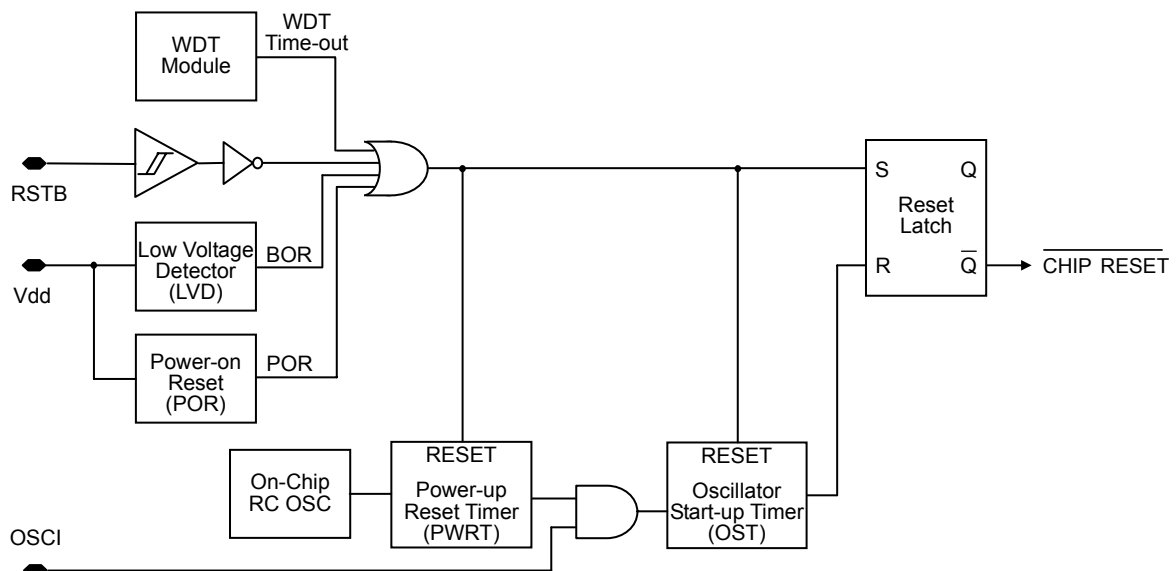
WDT Module

WDT Time-out

RSTB

Vdd

Low Voltage Detector (LVD)

BOR

Power-on Reset (POR)

POR

S

Q

Reset Latch

R

$\overline{Q}$

$\overline{\text{CHIP RESET}}$

On-Chip RC OSC

RESET

Power-up Reset Timer (PWRT)

RESET

Oscillator Start-up Timer (OST)

OSCI